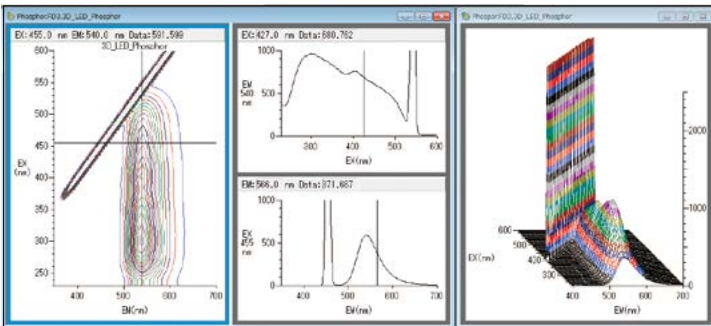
PhosphorFD3.3D_LED_Phosphor

EX:455.0 nm EM:540.0 nm Data:581.599

3D_LED_Phosphor

800
550
500
450
400
350
300
250

EX (nm)

400 500 600 700
EM(nm)

EX:427.0 nm Data:680.762

1000
500
0

EM 540 nm

300 400 500 600
EX(nm)

EM:566.0 nm Data:371.667

1000
500
0

EX 455 nm

400 500 600 700
EM(nm)

PhosphorFD3.3D_LED_Phosphor

2000
1000
0

600
500
330

EX(nm)

400 500 600 700
EM(nm)